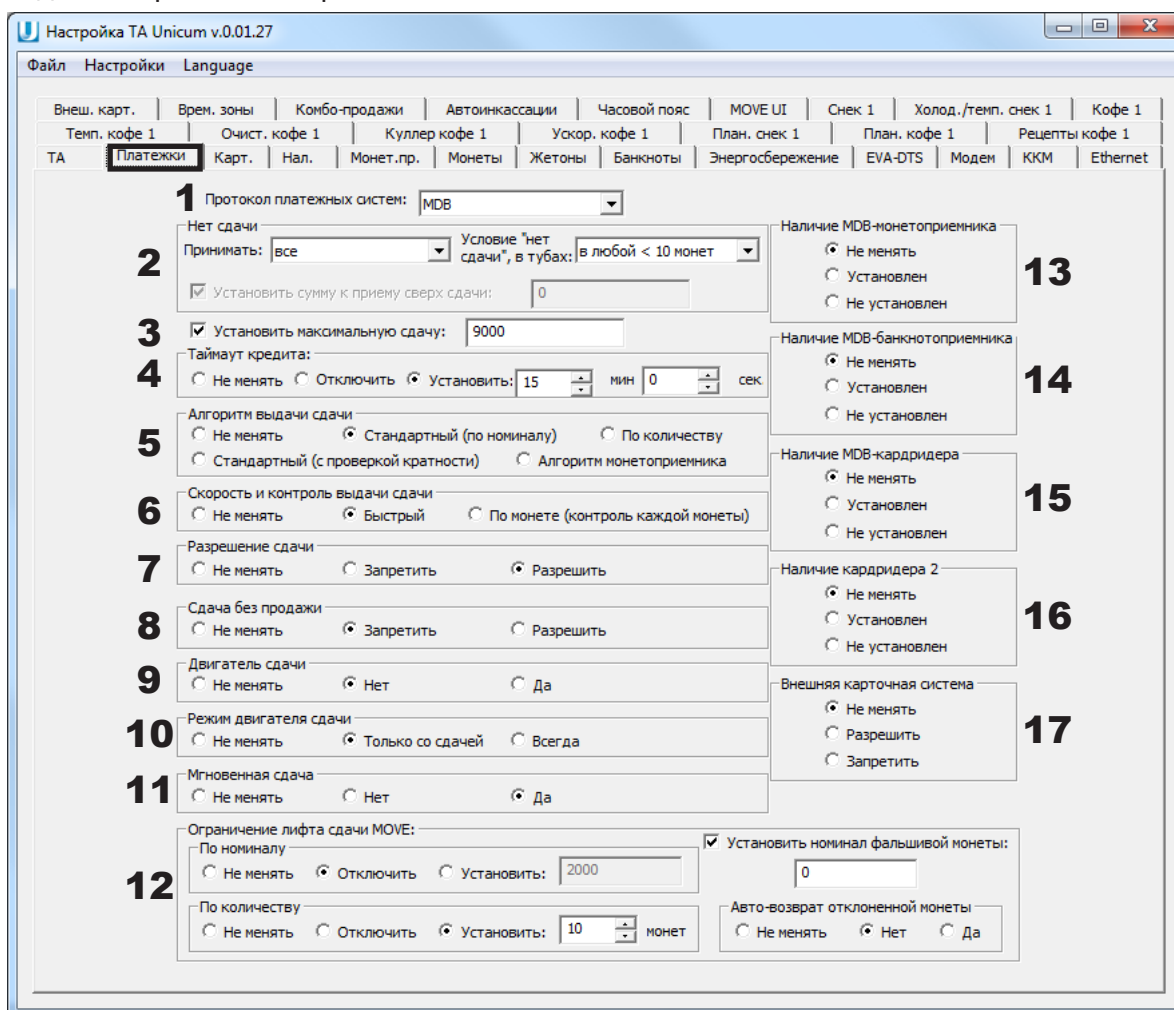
Настройка TA Unicum v.0.01.27

Файл Настройки Language

Внеш. карт. Врем. зоны Комбо-продажи Автоинкассации Часовой пояс MOVE UI Снек 1 Холод./темп. снек 1 Кофе 1
Темп. кофе 1 Очист. кофе 1 Куллер кофе 1 Ускор. кофе 1 План. снек 1 План. кофе 1 Рецепты кофе 1
ТА Платежки Карт. Нал. Монет.пр. Монеты Жетоны Банкноты Энергосбережение EVA-DTS Модем ККМ Ethernet

1 Протокол платежных систем: MDB

Нет сдачи
2 Принимать: все
Условие "нет сдачи", в тубах: в любой < 10 монет
Установить сумму к приему сверх сдачи: 0

3 Установить максимальную сдачу: 9000

Таймаут кредита:
4 Не менять Отключить Установить: 15 мин 0 сек

Алгоритм выдачи сдачи
5 Не менять Стандартный (по номиналу) По количеству
Стандартный (с проверкой кратности) Алгоритм монетоприемника

Скорость и контроль выдачи сдачи
6 Не менять Быстрый По монете (контроль каждой монеты)

Разрешение сдачи
7 Не менять Запретить Разрешить

Сдача без продажи
8 Не менять Запретить Разрешить

Двигатель сдачи
9 Не менять Нет Да

Режим двигателя сдачи
10 Не менять Только со сдачей Всегда

Мгновенная сдача
11 Не менять Нет Да

Ограничение лифта сдачи MOVE:
По номиналу
12 Не менять Отключить Установить: 2000
По количеству
Не менять Отключить Установить: 10 монет

Наличие MDB-монетоприемника
Не менять
Установлен
Не установлен
13

Наличие MDB-банкнотоприемника
Не менять
Установлен
Не установлен
14

Наличие MDB-кардридера
Не менять
Установлен
Не установлен
15

Наличие кардридера 2
Не менять
Установлен
Не установлен
16

Внешняя карточная система
Не менять
Разрешить
Запретить
17

Установить номинал фальшивой монеты:
0

Авто-возврат отклоненной монеты
Не менять Нет Да